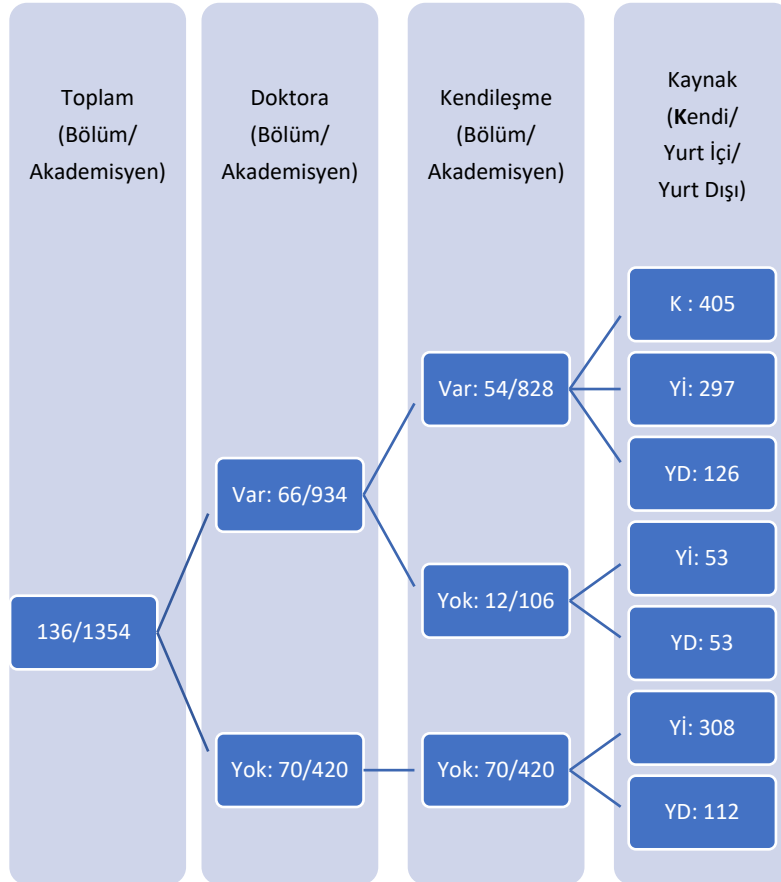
Toplam (Bölüm/ Akademisyen)

Doktora (Bölüm/ Akademisyen)

Kendileşme (Bölüm/ Akademisyen)

Kaynak (Kendi/ Yurt İçi/ Yurt Dışı)

136/1354

Var: 66/934

Yok: 70/420

Var: 54/828

Yok: 12/106

Yok: 70/420

K : 405

Yİ: 297

YD: 126

Yİ: 53

YD: 53

Yİ: 308

YD: 112